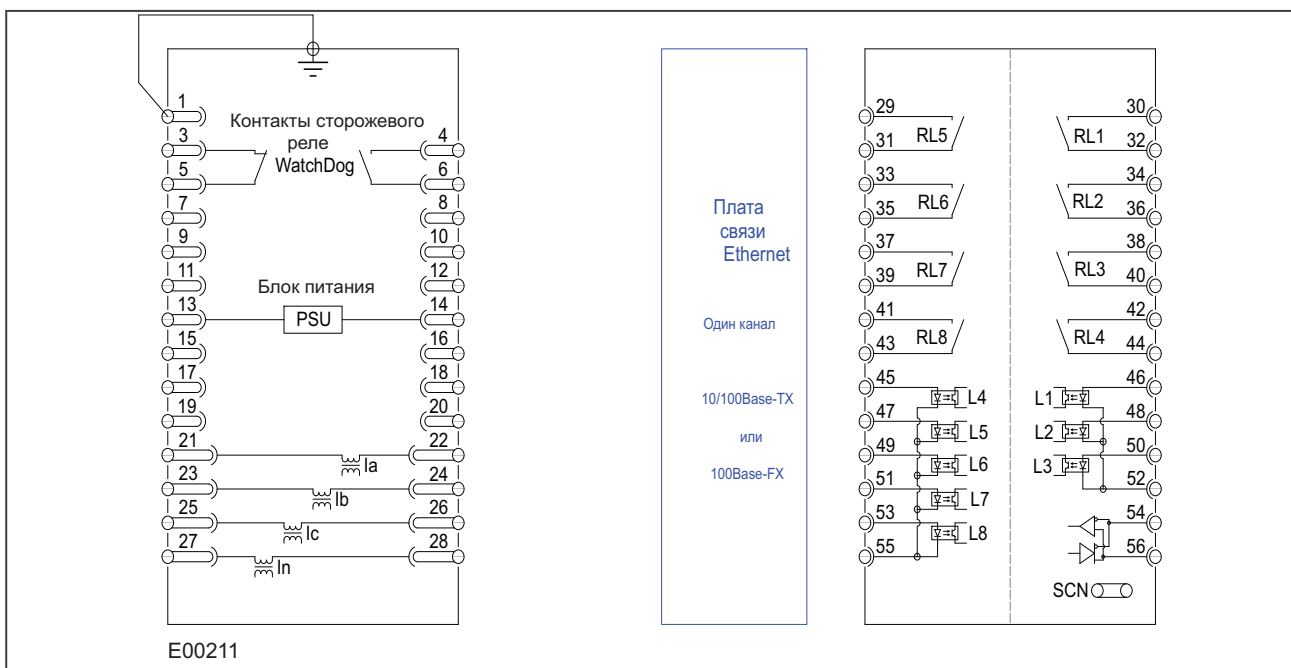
1
3
5
7
9
11
13
15
17
19
21
23
25
27

Контакты сторожевого реле WatchDog

4
6
8
10
12
14
16
18
20
22
24
26
28

Блок питания

PSU

Ia
Ib
Ic
In

Плата связи Ethernet

Один канал

10/100Base-TX

или

100Base-FX

29
31
RL5
33
35
RL6
37
39
RL7
41
43
RL8
45
47
49
51
53
55
L4
L5
L6
L7
L8

30
RL1
32
34
RL2
36
38
RL3
40
42
RL4
44
46
48
50
52
54
56
L1
L2
L3

SCN

E00211